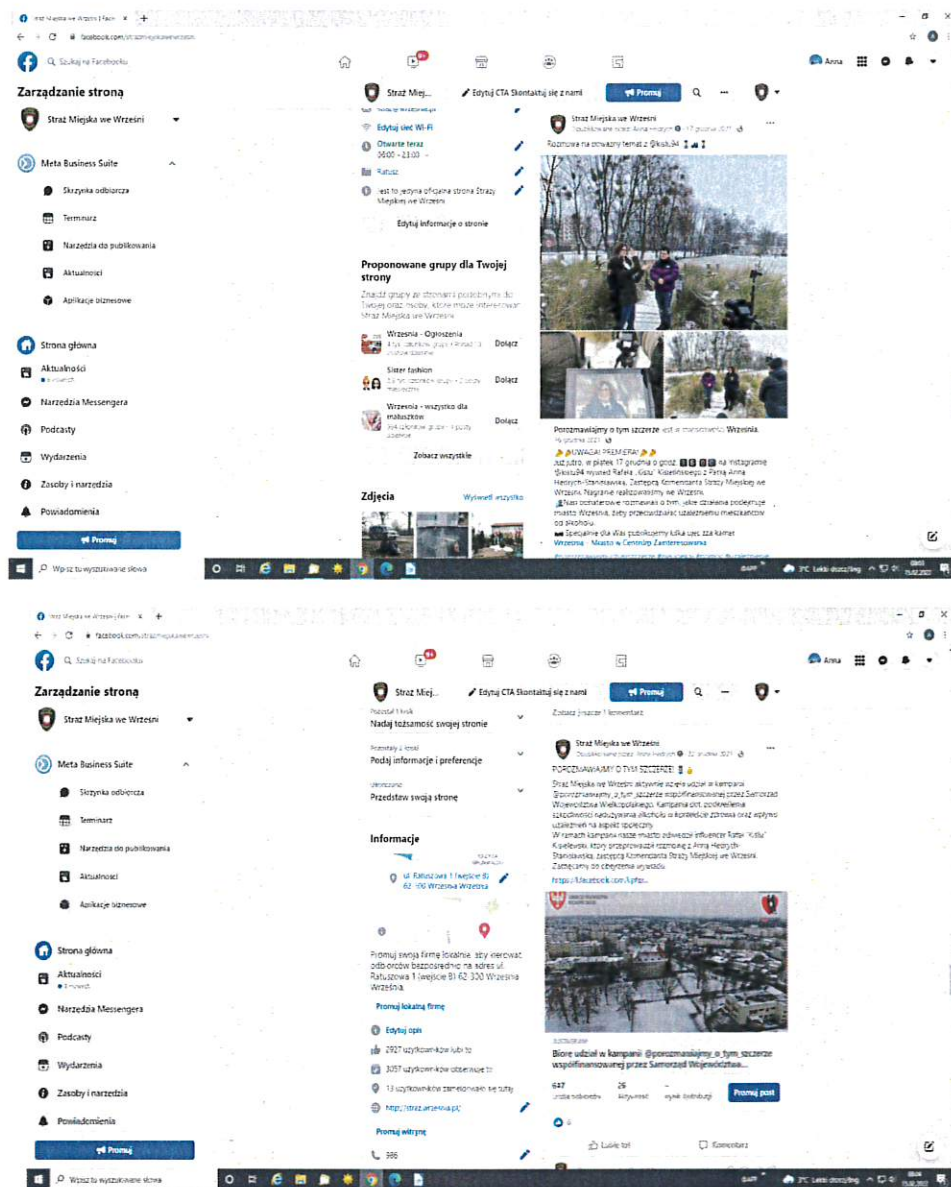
Straż Miejska we Wrześni | Faceb ×  +
facebook.com/strazmiejskawrzesni

Szukaj na Facebooku

Anna

Zarządzanie stroną

Straż Miejska we Wrześni

Meta Business Suite

Skrzynka odbiorcza

Terminarz

Narzędzia do publikowania

Aktualności

Aplikacje biznesowe

Strona główna

Aktualności

Narzędzia Messengera

Podcasty

Wydarzenia

Zasoby i narzędzia

Powiadomienia

Promuj

Straż Miej... Edytuj CTA Skontaktuj się z nami Promuj

Edytuj sieć Wi-Fi

Otwarte teraz
06:00 - 23:00

Ratusz

Jest to jedyna oficjalna strona Straży Miejskiej we Wrześni

Edytuj informacje o stronie

Proponowane grupy dla Twojej strony

Znajdź grupy ze stronami podobnymi do Twojej oraz osoby, które mogą interesować Straż Miejska we Wrześni

Września - Ogłoszenia
Dołącz

Sister fashion
Dołącz

Września - wszystko dla maluszków
Dołącz

Zobacz wszystkie

Zdjęcia
Wyświetl wszystko

Straż Miejska we Wrześni
17 grudnia 2021

Rozmowa na poważny temat z @kislu94

Porozmawiajmy o tym szczerze jest w miejscowości Września.
16 grudnia 2021

UWAGA! PREMIERA!
Już jutro, w piątek 17 grudnia o godz. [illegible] na instagramie @kislu94 wywiad Rafała „Kislu" Kisielewskiego z Panią Anną Hedrych-Stanisławską, Zastępcą Komendanta Straży Miejskiej we Wrześni. Nagranie realizowaliśmy we Wrześni.
Nasi bohaterowie rozmawiali o tym, jakie działania podejmuje miasto Września, żeby przeciwdziałać uzależnieniu mieszkańców od alkoholu.
Specjalnie dla Was publikujemy kilka ujęć zza kamer
Września - Miasto w Centrum Zainteresowania

Wpisz tu wyszukiwane słowo

3°C Lekki deszcz/mg

Straż Miejska we Wrześni | Faceb ×  +
facebook.com/strazmiejskawrzesni

Szukaj na Facebooku

Anna

Zarządzanie stroną

Straż Miejska we Wrześni

Meta Business Suite

Skrzynka odbiorcza

Terminarz

Narzędzia do publikowania

Aktualności

Aplikacje biznesowe

Strona główna

Aktualności

Narzędzia Messengera

Podcasty

Wydarzenia

Zasoby i narzędzia

Powiadomienia

Promuj

Straż Miej... Edytuj CTA Skontaktuj się z nami Promuj

Nadaj tożsamość swojej stronie

Podaj informacje i preferencje

Przedstaw swoją stronę

Informacje

ul. Ratuszowa 1 (wejście B) 62-300 Września Września

Promuj swoją firmę lokalnie, aby kierować odbiorców bezpośrednio na adres ul. Ratuszowa 1 (wejście B) 62-300 Września Września.

Promuj lokalną firmę

Edytuj opis

2927 użytkowników lubi to

3057 użytkowników obserwuje to

13 użytkowników zameldowało się tutaj

http://straz.wrzesnia.pl/

Promuj witrynę

Zobacz jeszcze 1 komentarz

Straż Miejska we Wrześni
22 grudnia 2021

POROZMAWIAJMY O TYM SZCZERZE!
Straż Miejska we Wrześni aktywnie bierze udział w kampanii #porozmawiajmy_o_tym_szczerze współfinansowanej przez Samorząd Województwa Wielkopolskiego. Kampania dot. podkreślenia szkodliwości nadużywania alkoholu w kontekście zdrowia oraz wpływu uzależnień na aspekt społeczny.
W ramach kampanii nasze miasto odwiedził influencer Rafał „Kislu" Kisielewski, który przeprowadził rozmowę z Anną Hedrych-Stanisławską, zastępcą Komendanta Straży Miejskiej we Wrześni. Zapraszamy do obejrzenia wywiadu.
https://facebook.com/kpfsz...

Biorę udział w kampanii @porozmawiajmy_o_tym_szczerze współfinansowanej przez Samorząd Województwa...

647
26
Promuj post

Lubię to!
Komentarz

Wpisz tu wyszukiwane słowo

3°C Lekki deszcz/mg